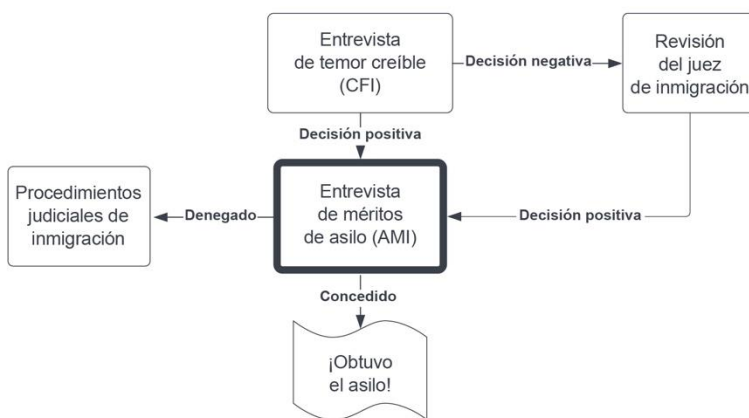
Entrevista de temor creíble (CFI)

Decisión negativa

Revisión del juez de inmigración

Decisión positiva

Procedimientos judiciales de inmigración

Denegado

Entrevista de méritos de asilo (AMI)

Decisión positiva

Concedido

¡Obtuvo el asilo!